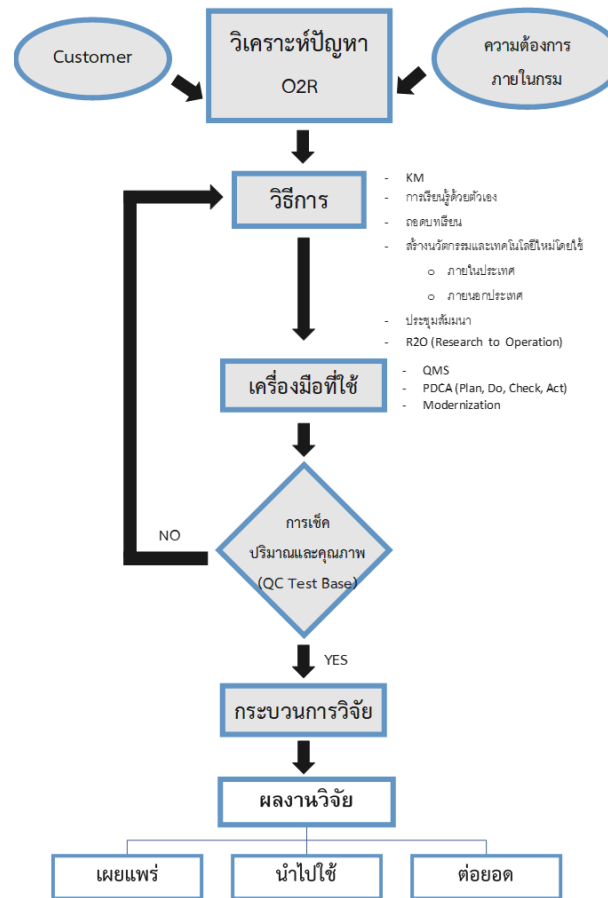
Customer

วิเคราะห์ปัญหา
O2R

ความต้องการ
ภายในกรม

วิธีการ

- KM
- การเรียนรู้ด้วยตัวเอง
- ถอดบทเรียน
- สร้างนวัตกรรมและเทคโนโลยีใหม่โดยใช้
  o ภายในประเทศ
  o ภายนอกประเทศ
- ประชุมสัมมนา
- R2O (Research to Operation)

เครื่องมือที่ใช้

- QMS
- PDCA (Plan, Do, Check, Act)
- Modernization

NO

การเช็ค
ปริมาณและคุณภาพ
(QC Test Base)

YES

กระบวนการวิจัย

ผลงานวิจัย

เผยแพร่

นำไปใช้

ต่อยอด